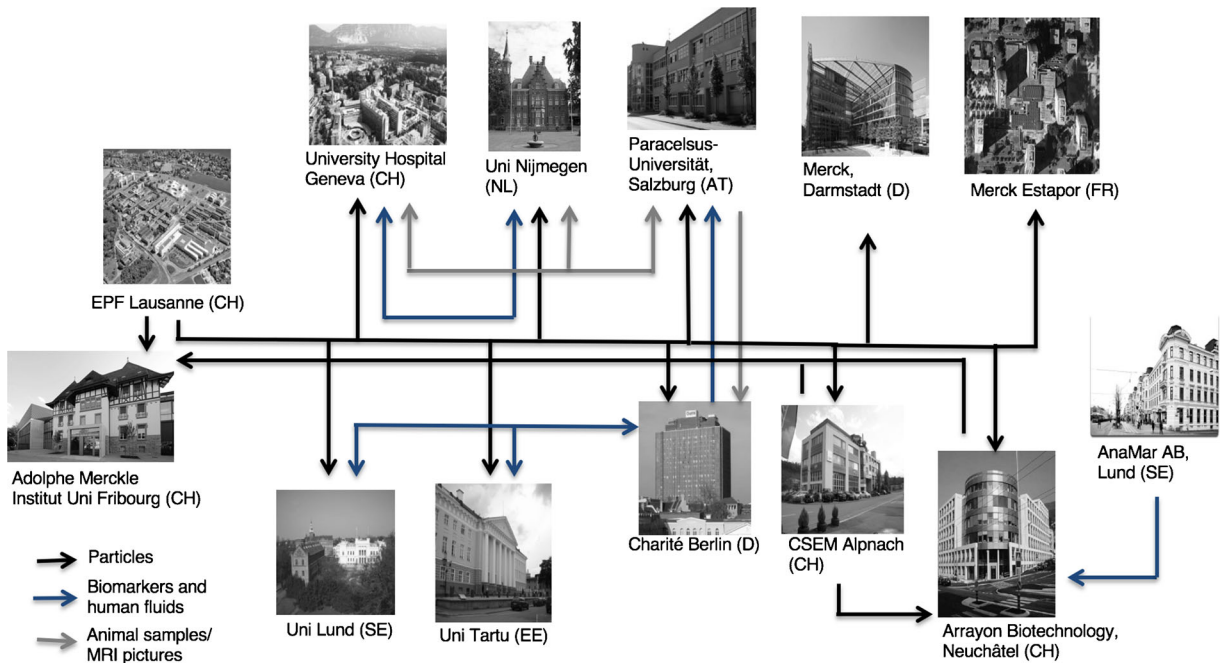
University Hospital Geneva (CH)

Uni Nijmegen (NL)

Paracelsus-Universität, Salzburg (AT)

Merck, Darmstadt (D)

Merck Estapor (FR)

EPF Lausanne (CH)

Adolphe Merckle Institut Uni Fribourg (CH)

Uni Lund (SE)

Uni Tartu (EE)

Charité Berlin (D)

CSEM Alpnach (CH)

AnaMar AB, Lund (SE)

Arrayon Biotechnology, Neuchâtel (CH)

Particles

Biomarkers and human fluids

Animal samples/ MRI pictures